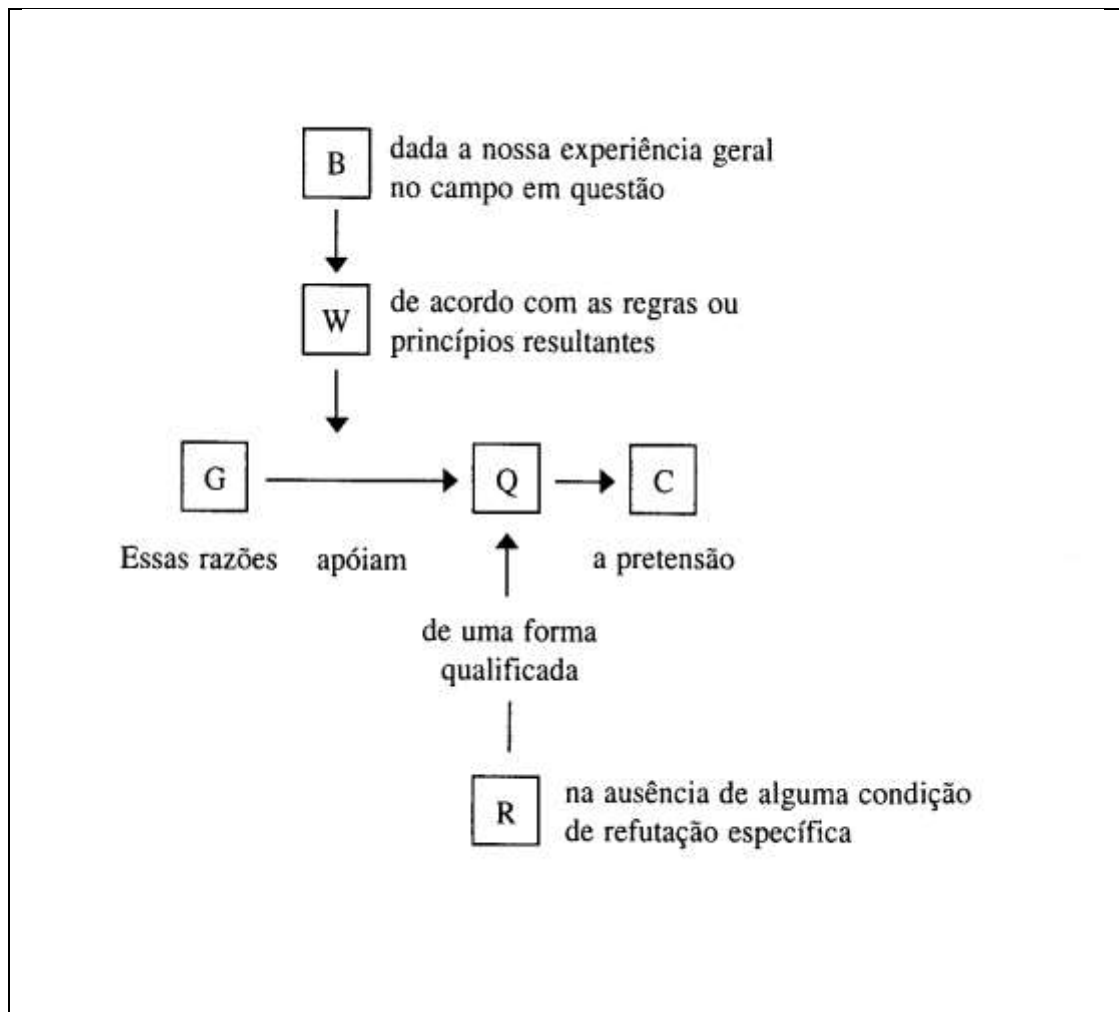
B dada a nossa experiência geral no campo em questão

W de acordo com as regras ou princípios resultantes

G

Q

C

Essas razões apóiam a pretensão

de uma forma qualificada

R na ausência de alguma condição de refutação específica